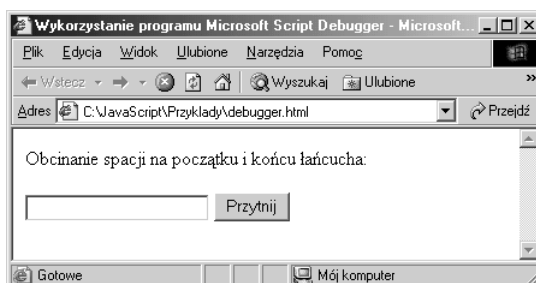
Wykorzystanie programu Microsoft Script Debugger - Microsoft...

Plik Edycja Widok Ulubione Narzędzia Pomoc

Wstecz Wyszukaj Ulubione

Adres C:\JavaScript\Przyklady\debugger.html Przejdź

Obcinanie spacji na początku i końcu łańcucha:

Przytnij

Gotowe Mój komputer